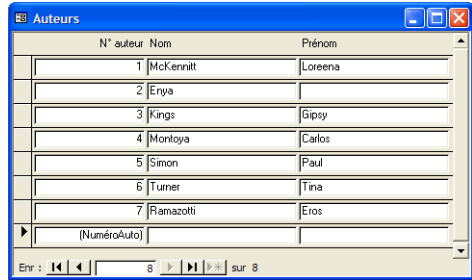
Auteurs

| N° auteur | Nom | Prénom |
|---|---|---|
| 1 | McKennitt | Loreena |
| 2 | Enya | |
| 3 | Kings | Gipsy |
| 4 | Montoya | Carlos |
| 5 | Simon | Paul |
| 6 | Turner | Tina |
| 7 | Ramazotti | Eros |
| (NuméroAuto) | | |

Enr : 8 sur 8